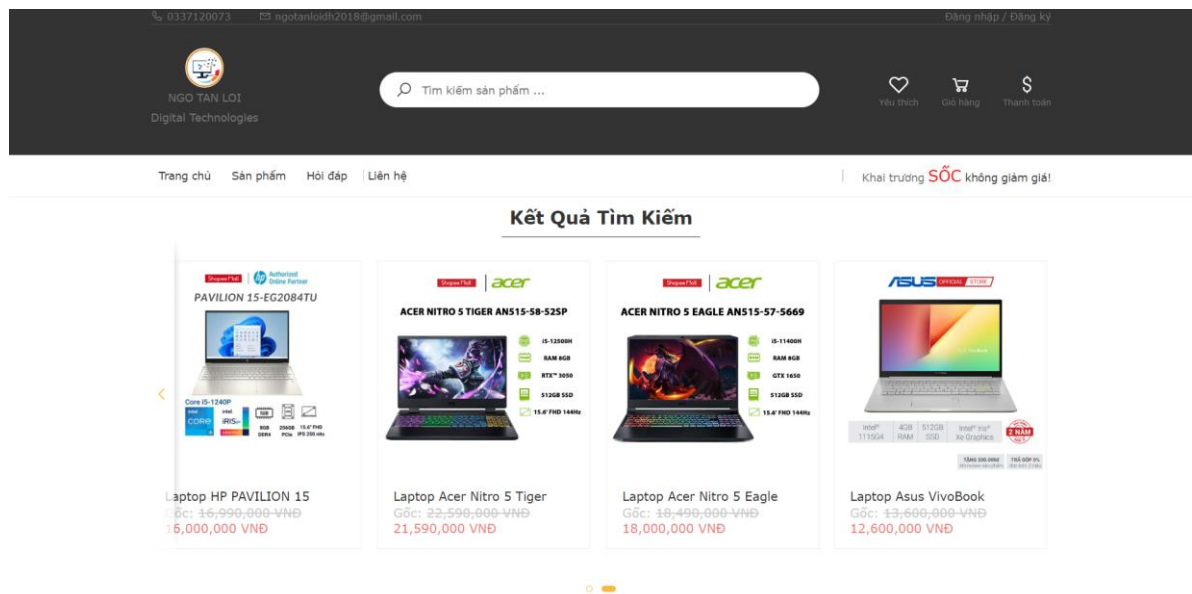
0337120073 ngotanloidh2018@gmail.com Đăng nhập / Đăng ký

NGO TAN LOI
Digital Technologies

Tìm kiếm sản phẩm ...

Yêu thích Giỏ hàng Thanh toán

Trang chủ Sản phẩm Hỏi đáp Liên hệ

Khai trương SỐC không giảm giá!

Kết Quả Tìm Kiếm

Shopee Mall Authorized Online Partner
PAVILION 15-EG2084TU
Core i5-1240P 8GB DDR4 256GB PCIe 15.6" FHD IPS 250 nits

Laptop HP PAVILION 15
Gốc: 16,990,000 VNĐ
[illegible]6,000,000 VNĐ

Shopee Mall acer
ACER NITRO 5 TIGER AN515-58-52SP
i5-12500H
RAM 8GB
RTX™ 3050
512GB SSD
15.6' FHD 144Hz

Laptop Acer Nitro 5 Tiger
Gốc: 22,590,000 VNĐ
21,590,000 VNĐ

Shopee Mall acer
ACER NITRO 5 EAGLE AN515-57-5669
i5-11400H
RAM 8GB
GTX 1650
512GB SSD
15.6' FHD 144Hz

Laptop Acer Nitro 5 Eagle
Gốc: 18,490,000 VNĐ
18,000,000 VNĐ

ASUS OFFICIAL STORE
Intel® 1135G4 4GB RAM 512GB SSD Intel® Iris® Xe Graphics 2 NĂM

Laptop Asus VivoBook
Gốc: 13,600,000 VNĐ
12,600,000 VNĐ